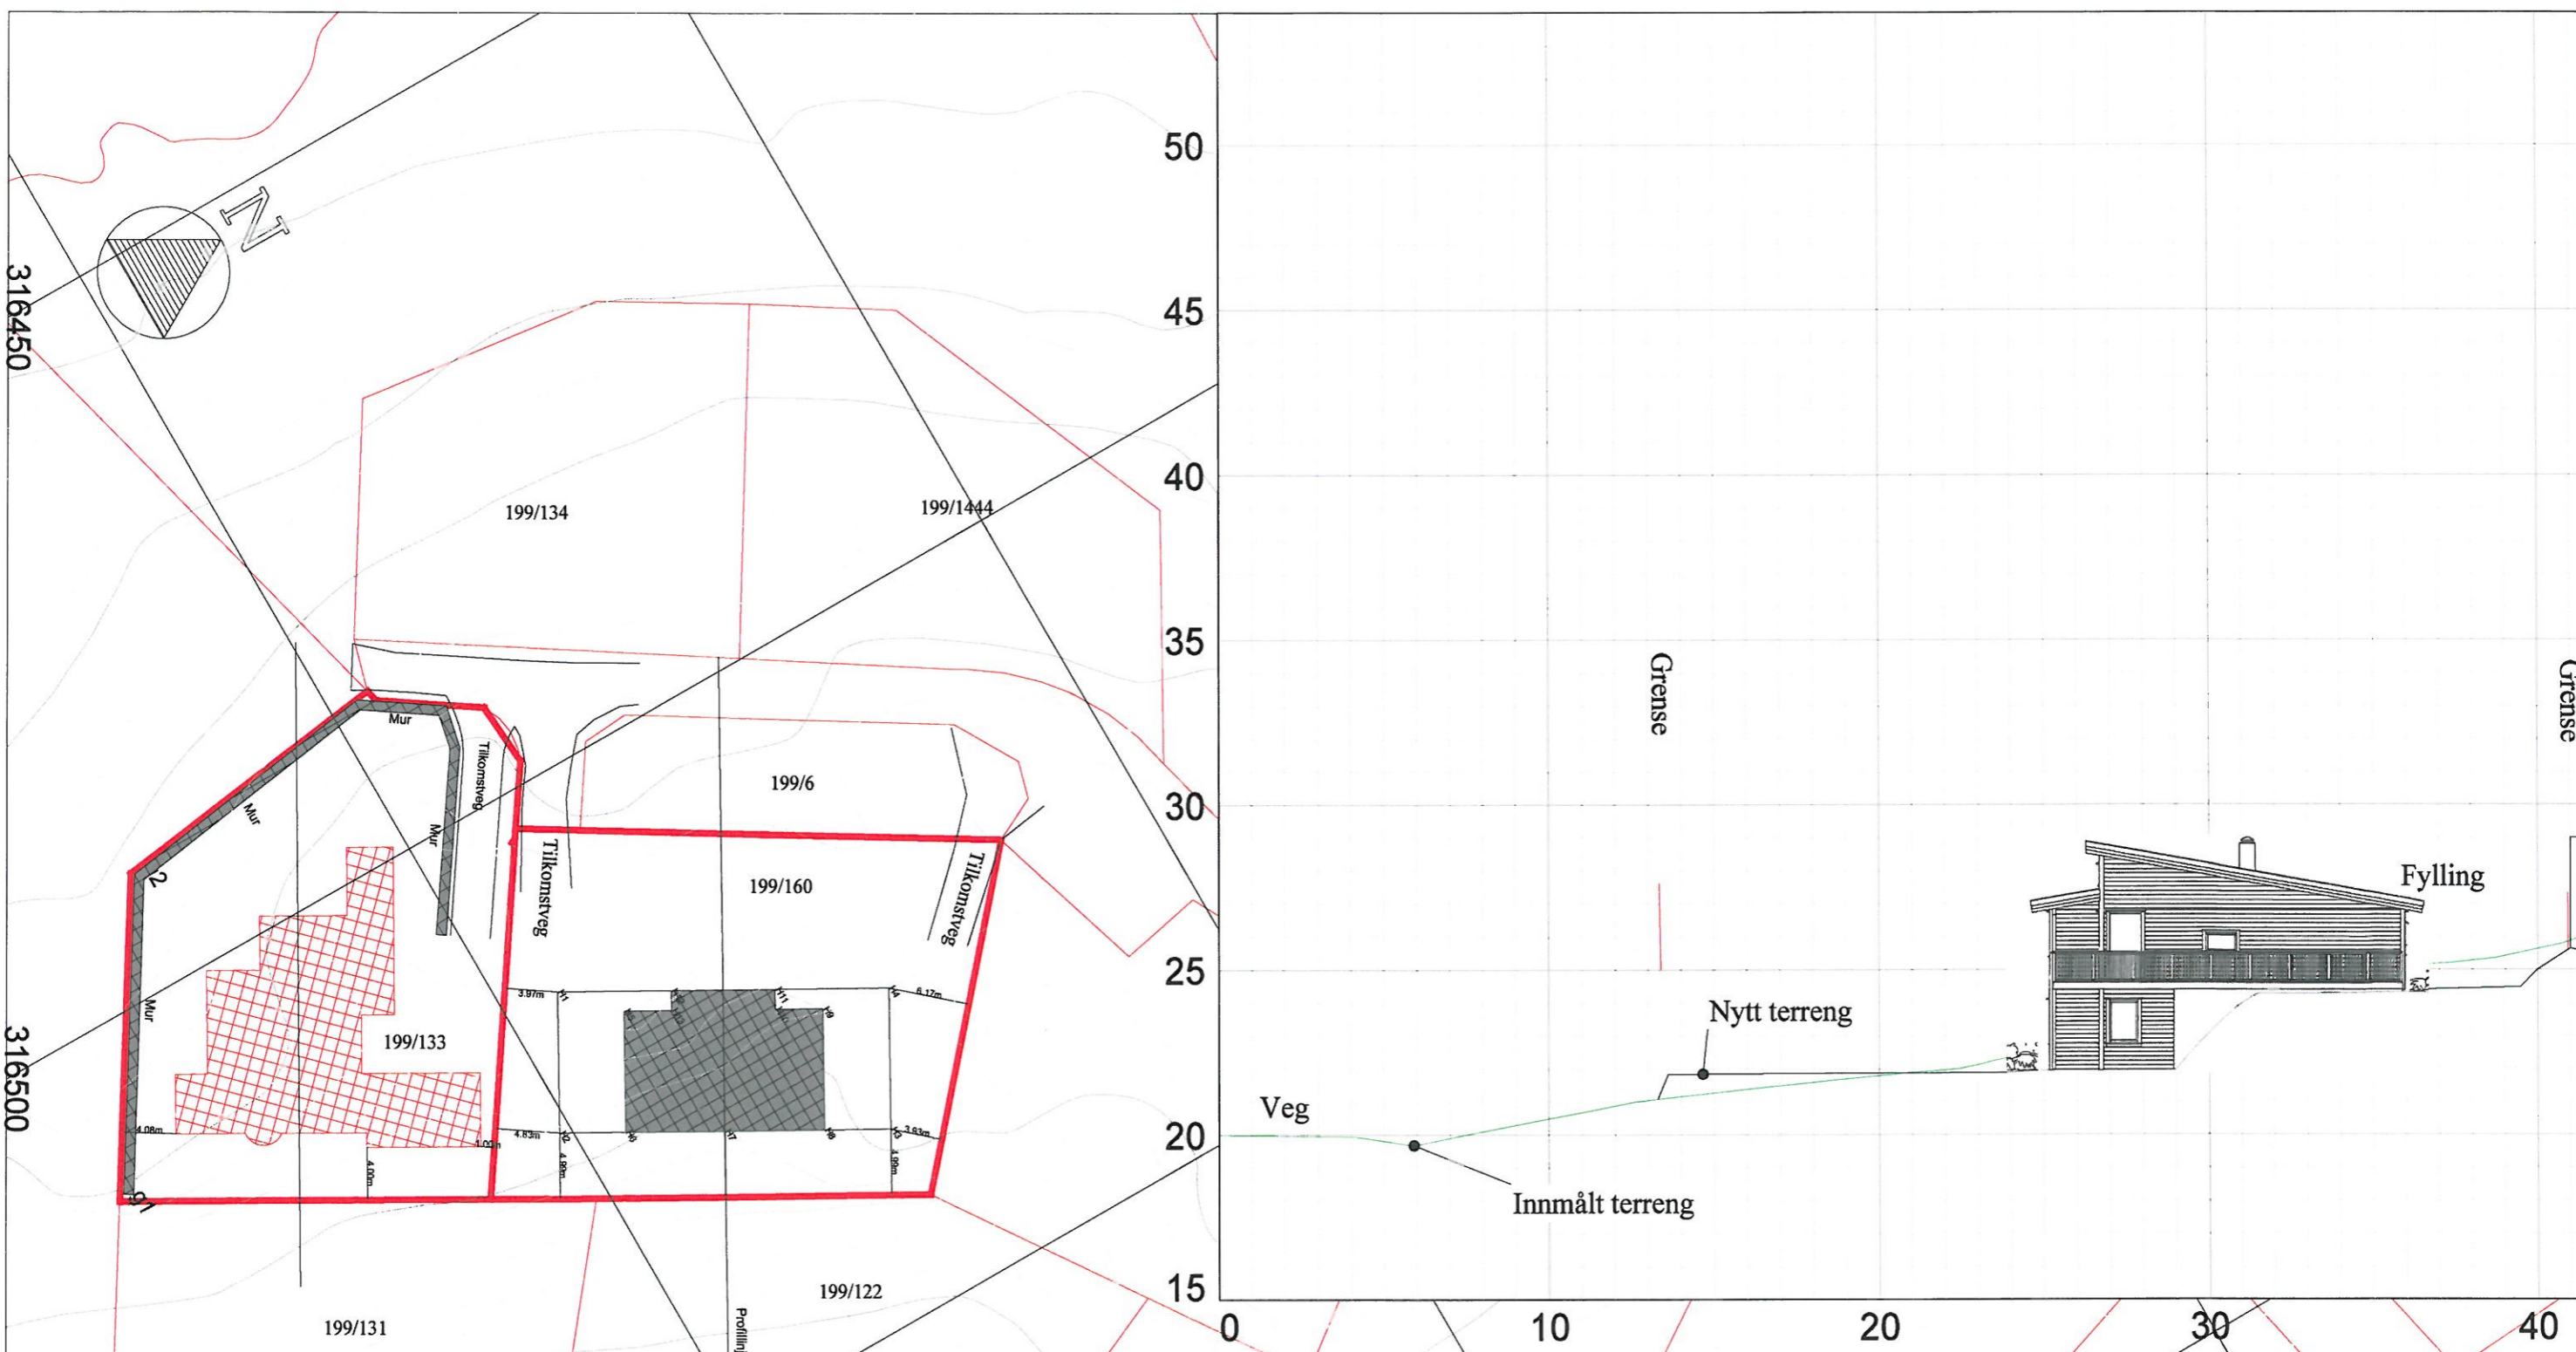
N

316450

316500

199/134

199/1444

199/6

199/160

199/133

199/122

199/131

Mur

Mur

Mur

Mur

Tilkomstveg

Tilkomstveg

Tilkomstveg

2

91

3.97m

6.17m

4.06m

4.83m

3.83m

4.00m

4.90m

4.99m

4.02m

Profillinj

50

45

40

35

30

25

20

15

0

10

20

30

40

Grense

Grense

Fylling

Nytt terreng

Veg

Innmålt terreng